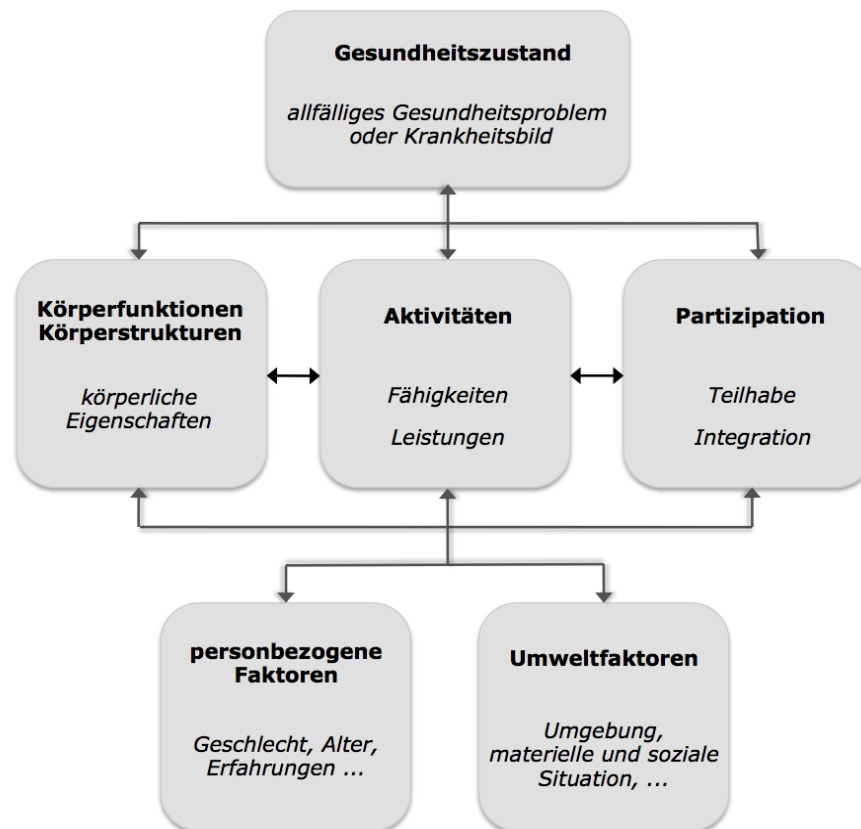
Gesundheitszustand

allfälliges Gesundheitsproblem oder Krankheitsbild

Körperfunktionen Körperstrukturen

körperliche Eigenschaften

Aktivitäten

Fähigkeiten

Leistungen

Partizipation

Teilhabe

Integration

personbezogene Faktoren

Geschlecht, Alter, Erfahrungen ...

Umweltfaktoren

Umgebung, materielle und soziale Situation, ...